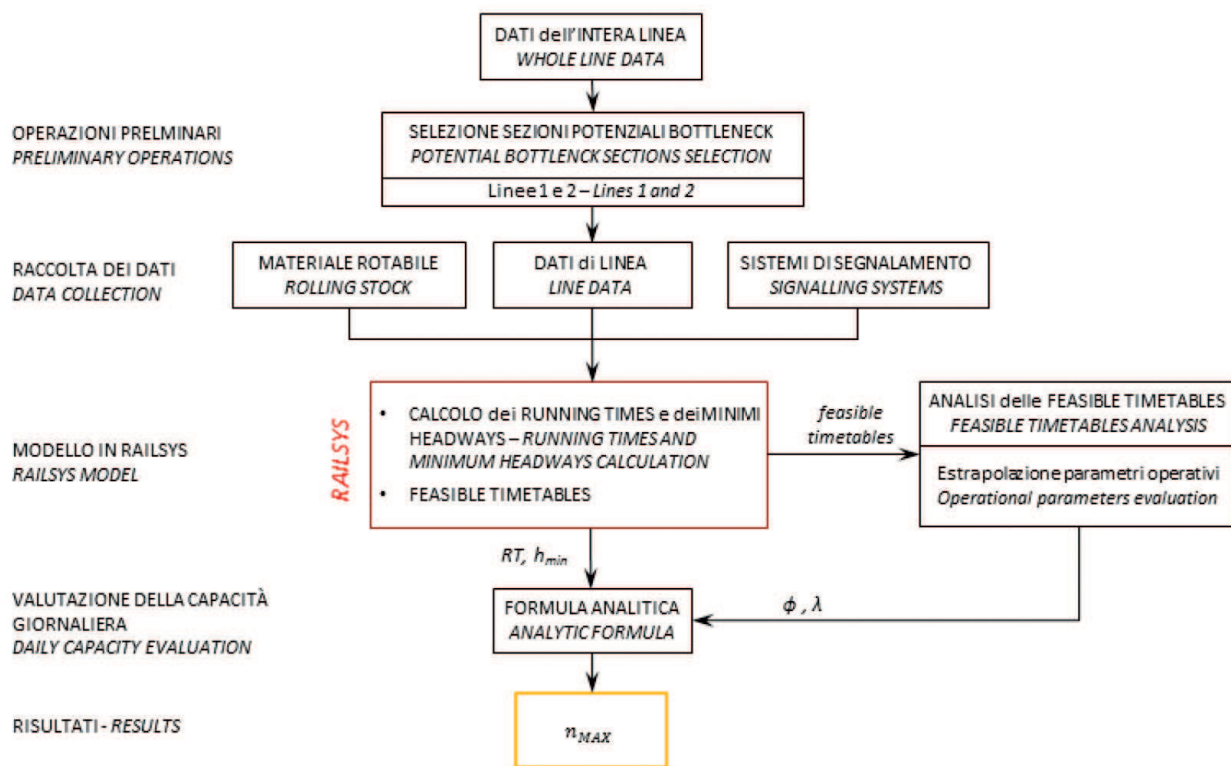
DATI dell'INTERA LINEA
WHOLE LINE DATA

OPERAZIONI PRELMINARI
PRELIMINARY OPERATIONS

SELEZIONE SEZIONI POTENZIALI BOTTLENECK
POTENTIAL BOTTLENCK SECTIONS SELECTION

Linee 1 e 2 – Lines 1 and 2

RACCOLTA DEI DATI
DATA COLLECTION

MATERIALE ROTABILE
ROLLING STOCK

DATI di LINEA
LINE DATA

SISTEMI DI SEGNALAMENTO
SIGNALLING SYSTEMS

MODELLO IN RAILSYS
RAILSYS MODEL

RAILSYS

• CALCOLO dei RUNNING TIMES e dei MINIMI HEADWAYS – RUNNING TIMES AND MINIMUM HEADWAYS CALCULATION
• FEASIBLE TIMETABLES

feasible timetables

ANALISI delle FEASIBLE TIMETABLES
FEASIBLE TIMETABLES ANALYSIS

Estrapolazione parametri operativi
Operational parameters evaluation

RT, $h_{min}$

VALUTAZIONE DELLA CAPACITÀ GIORNALIERA
DAILY CAPACITY EVALUATION

FORMULA ANALITICA
ANALYTIC FORMULA

$\phi$ , $\lambda$

RISULTATI - RESULTS

$n_{MAX}$